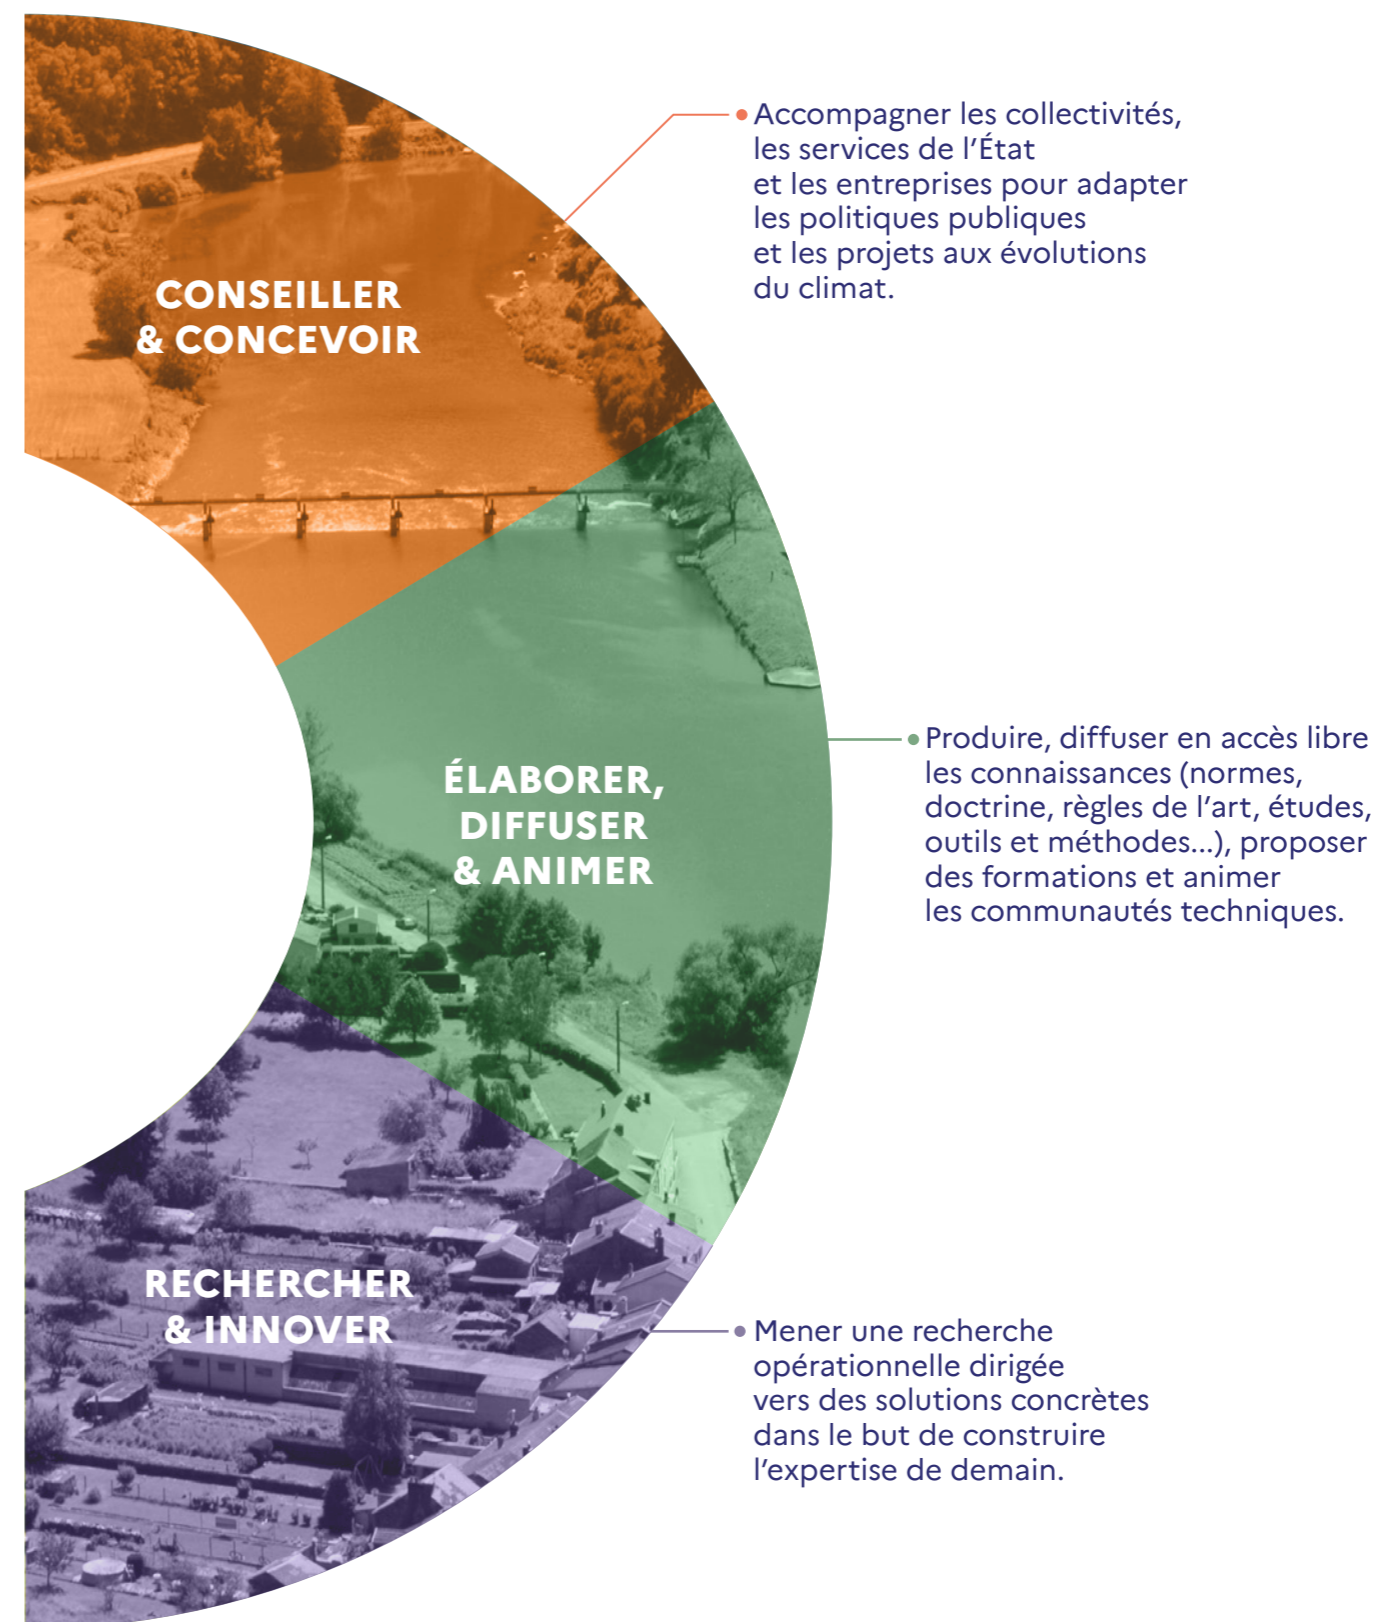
CONSEILLER & CONCEVOIR

Accompagner les collectivités, les services de l'État et les entreprises pour adapter les politiques publiques et les projets aux évolutions du climat.

ÉLABORER, DIFFUSER & ANIMER

Produire, diffuser en accès libre les connaissances (normes, doctrine, règles de l'art, études, outils et méthodes...), proposer des formations et animer les communautés techniques.

RECHERCHER & INNOVER

Mener une recherche opérationnelle dirigée vers des solutions concrètes dans le but de construire l'expertise de demain.